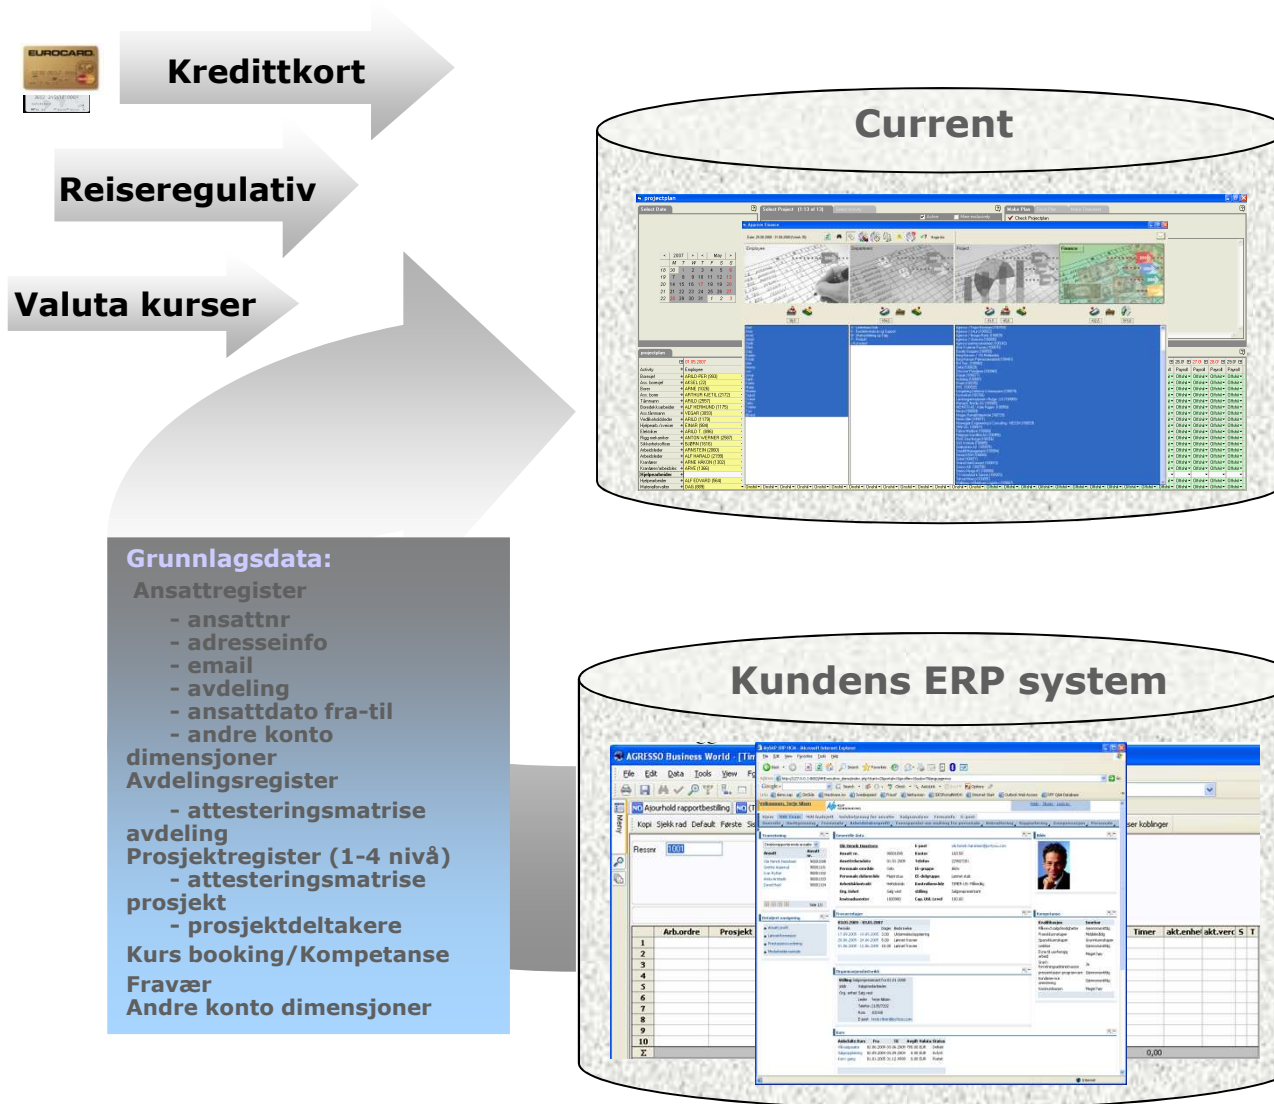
EUROCARD

Kredittkort

Reiseregulativ

Valuta kurser

Current

Grunnlagsdata:
Ansattregister
- ansattnr
- adresseinfo
- email
- avdeling
- ansattdato fra-til
- andre konto dimensjoner
Avdelingsregister
- attesteringsmatrise avdeling
Prosjektregister (1-4 nivå)
- attesteringsmatrise prosjekt
- prosjektdeltakere
Kurs booking/Kompetanse
Fravær
Andre konto dimensjoner

Kundens ERP system

AGRESSO Business World
File Edit Data Tools View
Ajourhold rapportbestilling
Kopi Sjekk rad Default Første
Ressnr 1001
Arb.ordre Prosjekt
1
2
3
4
5
6
7
8
9
10
Σ
Timer akt.enhet akt.verd S T
0,00
ser koblinger